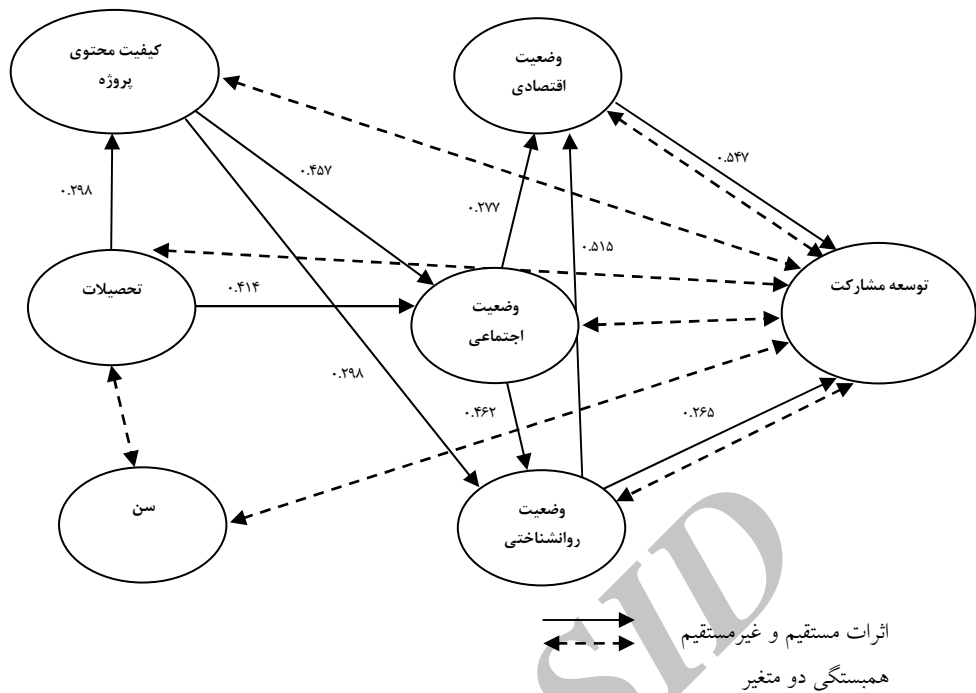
کیفیت محتوی پروژه

وضعیت اقتصادی

۰.۲۹۸

۰.۴۵۷

۰.۵۴۷

۰.۲۷۷

۰.۵۱۵

تحصیلات

۰.۴۱۴

وضعیت اجتماعی

توسعه مشارکت

۰.۲۹۸

۰.۴۶۲

۰.۲۶۵

سن

وضعیت روانشناختی

اثرات مستقیم و غیرمستقیم

همبستگی دو متغیر

SID